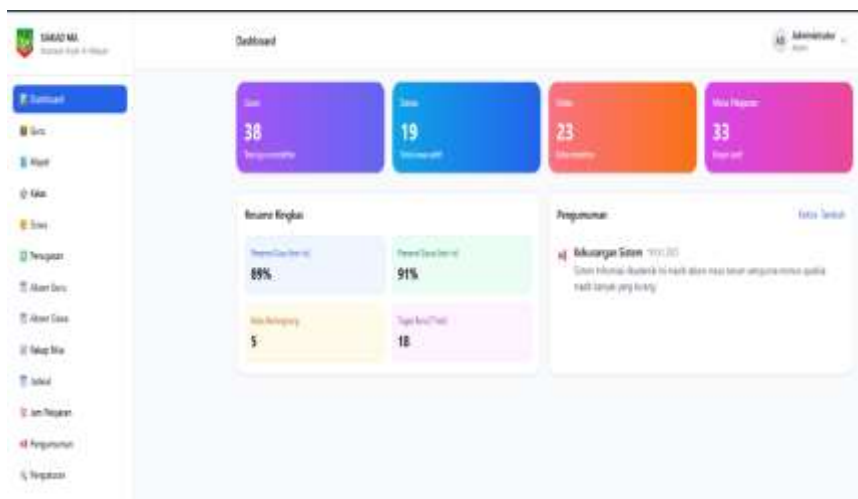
SIAKAD MA
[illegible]

Dashboard
Guru
Mapel
Kelas
Siswa
Penugasan
Absen Guru
Absen Siswa
Rekap Nilai
Jadwal
Jam Pelajaran
Pengumuman
Pengaturan

Dashboard

AD Administrator
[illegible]

Guru
38
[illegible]

Siswa
19
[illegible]

Kelas
23
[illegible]

Mata Pelajaran
33
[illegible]

Resume Ringkas

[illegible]
89%

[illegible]
91%

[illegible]
5

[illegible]
18

Pengumuman
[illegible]

Kekurangan Sistem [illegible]
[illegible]